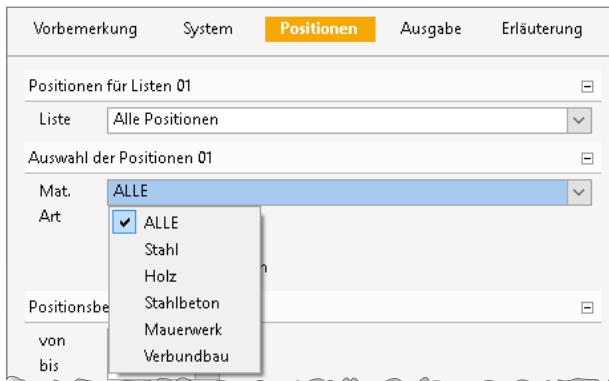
Vorbemerkung System Positionen Ausgabe Erläuterung

Positionen für Listen 01

Liste Alle Positionen

Auswahl der Positionen 01

Mat. ALLE

Art

✔ ALLE
Stahl
Holz
Stahlbeton
Mauerwerk
Verbundbau

n

Positionsbe

von

bis